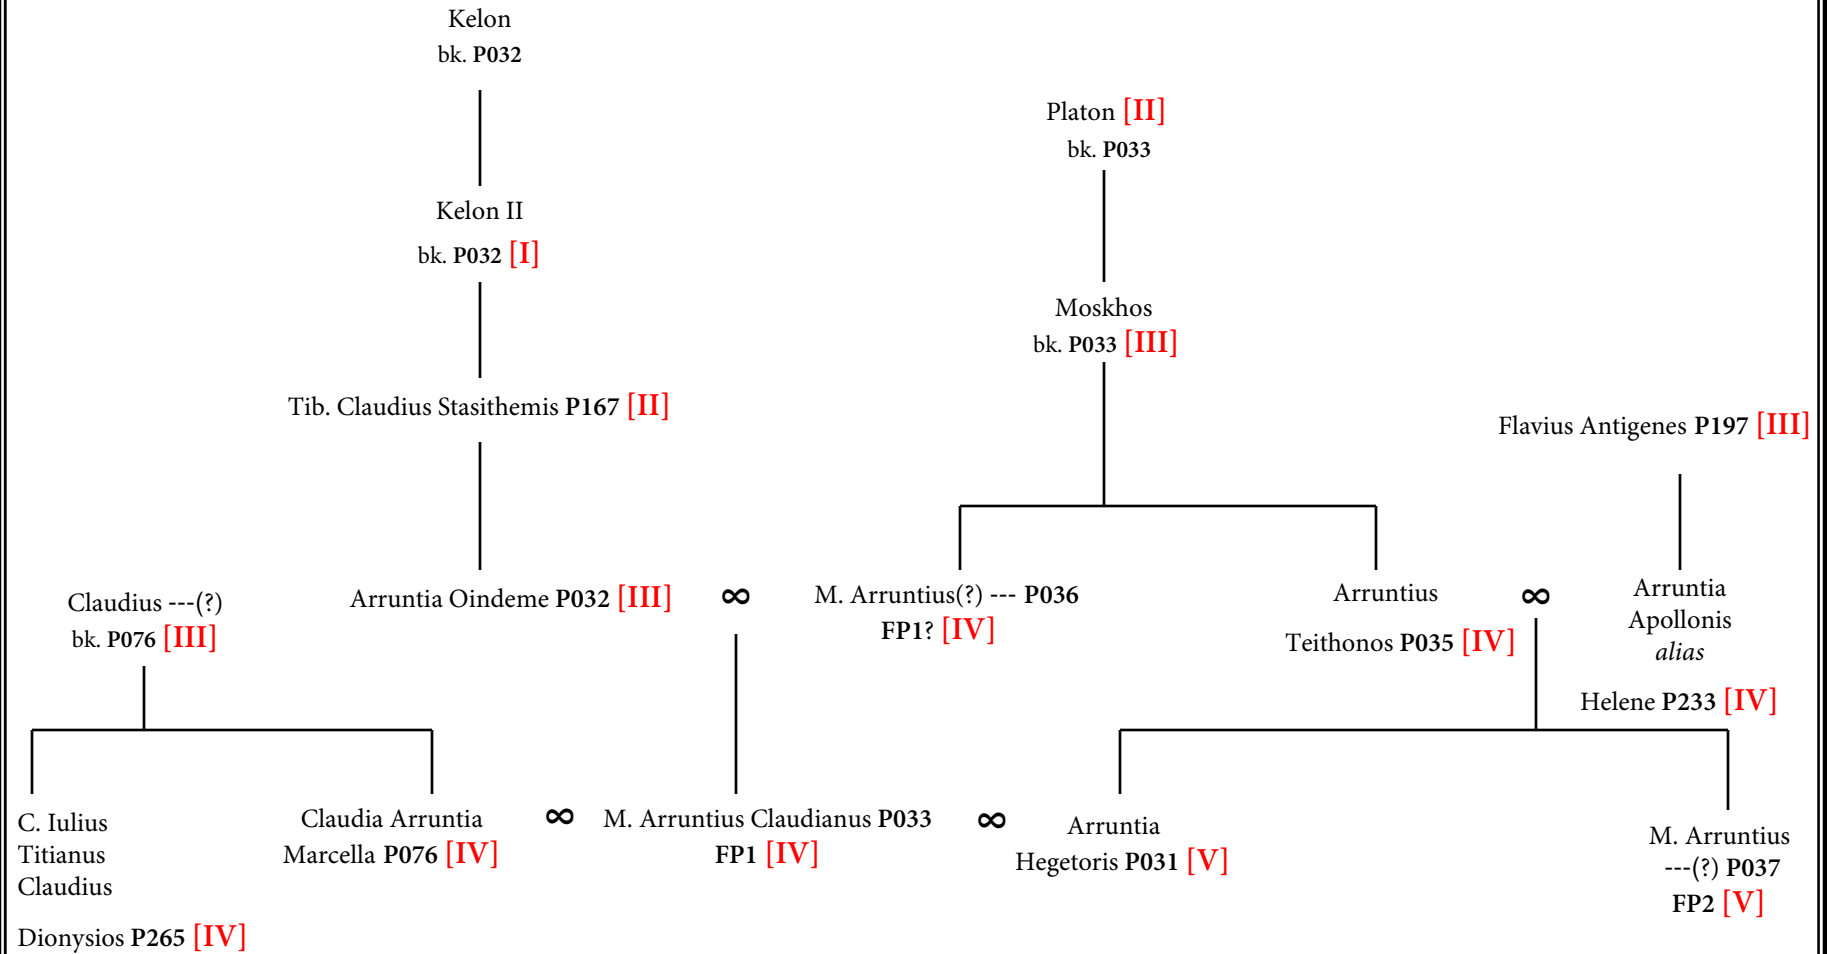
Kelon
bk. **P032**

Kelon II
bk. **P032** [I]

Tib. Claudius Stasithemis **P167** [II]

Arruntia Oindeme **P032** [III]

Platon [II]
bk. **P033**

Moskhos
bk. **P033** [III]

Flavius Antigenes **P197** [III]

Claudius ---(?)
bk. **P076** [III]

∞

M. Arruntius(?) --- **P036**
**FP1**? [IV]

Arruntius
Teithonos **P035** [IV]

∞

Arruntia
Apollonis
*alias*
Helene **P233** [IV]

C. Iulius
Titianus
Claudius
Dionysios **P265** [IV]

Claudia Arruntia
Marcella **P076** [IV]

∞

M. Arruntius Claudianus **P033**
**FP1** [IV]

∞

Arruntia
Hegetoris **P031** [V]

M. Arruntius
---(?) **P037**
**FP2** [V]